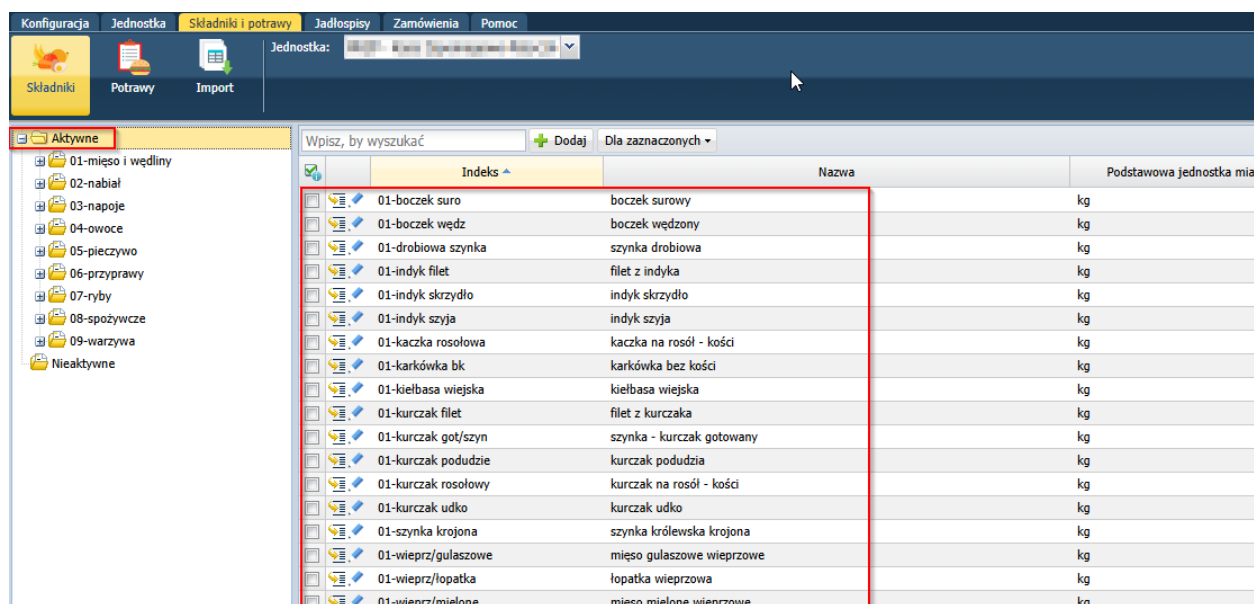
Konfiguracja Jednostka Składniki i potrawy Jadłospisy Zamówienia Pomoc

Składniki Potrawy Import

Jednostka: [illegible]

Aktywne
01-mięso i wędliny
02-nabiał
03-napoje
04-owoce
05-pieczywo
06-przyprawy
07-ryby
08-spożywcze
09-warzywa
Nieaktywne

Wpisz, by wyszukać Dodaj Dla zaznaczonych

| Indeks | Nazwa | Podstawowa jednostka mia |
|---|---|---|
| 01-boczek suro | boczek surowy | kg |
| 01-boczek wędz | boczek wędzony | kg |
| 01-drobiowa szynka | szynka drobiowa | kg |
| 01-indyk filet | filet z indyka | kg |
| 01-indyk skrzydło | indyk skrzydło | kg |
| 01-indyk szyja | indyk szyja | kg |
| 01-kaczka rosołowa | kaczka na rosół - kości | kg |
| 01-karkówka bk | karkówka bez kości | kg |
| 01-kiełbasa wiejska | kiełbasa wiejska | kg |
| 01-kurczak filet | filet z kurczaka | kg |
| 01-kurczak got/szyn | szynka - kurczak gotowany | kg |
| 01-kurczak podudzie | kurczak podudzia | kg |
| 01-kurczak rosołowy | kurczak na rosół - kości | kg |
| 01-kurczak udko | kurczak udko | kg |
| 01-szynka krojona | szynka królewska krojona | kg |
| 01-wieprz/gulaszowe | mięso gulaszowe wieprzowe | kg |
| 01-wieprz/łopatka | łopatka wieprzowa | kg |
| 01-wieprz/mielone | mięso mielone wieprzowe | kg |